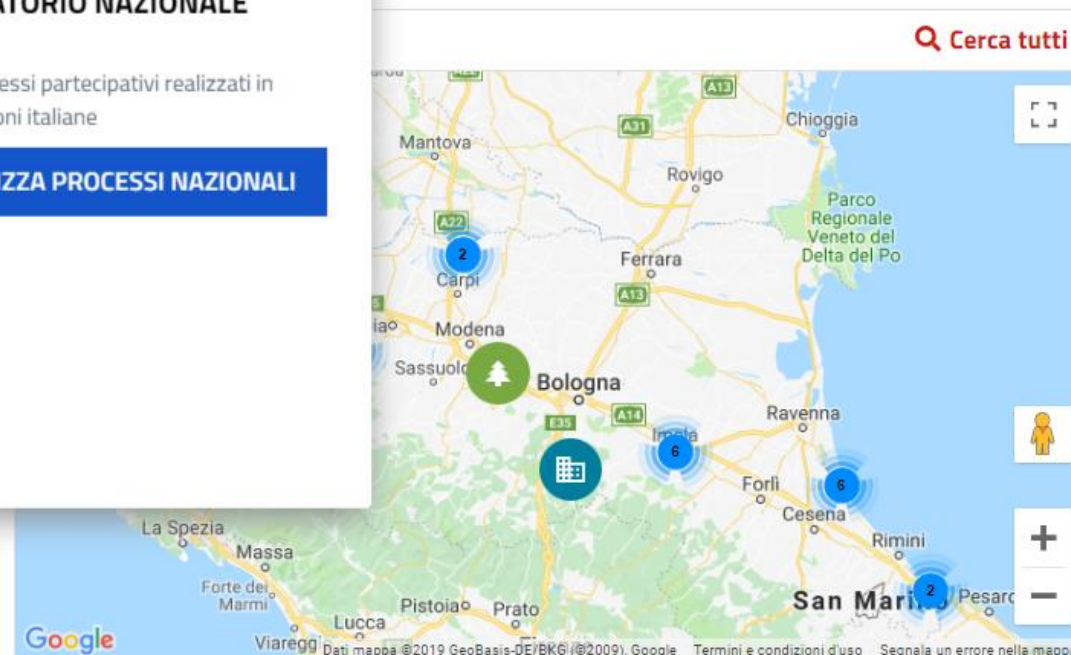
ATORIO NAZIONALE

essi partecipativi realizzati in oni italiane

ZZA PROCESSI NAZIONALI

Cerca tutti

A13
A31
Chioggia
Mantova
Rovigo
Parco Regionale Veneto del Delta del Po
A22
2
Carpi
Ferrara
A13
Modena
Sassuolo
Bologna
A14
E35
Ravenna
Imola
6
Forlì
6
Cesena
La Spezia
Massa
Rimini
Forte dei Marmi
2
Pistoia
Prato
San Marino
Pesaro
Lucca
Google
Viareggio
Dati mappa ©2019 GeoBasis-DE/BKG (©2009), Google
Termini e condizioni d'uso
Segnala un errore nella mappa